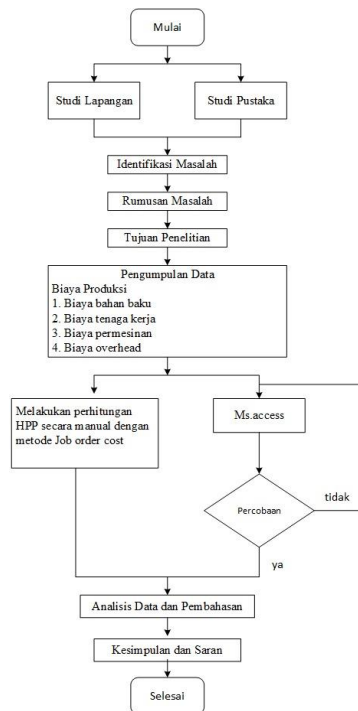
Mulai

Studi Lapangan

Studi Pustaka

Identifikasi Masalah

Rumusan Masalah

Tujuan Penelitian

Pengumpulan Data
Biaya Produksi
1. Biaya bahan baku
2. Biaya tenaga kerja
3. Biaya permesinan
4. Biaya overhead

Melakukan perhitungan HPP secara manual dengan metode Job order cost

Ms.access

Percobaan

tidak

ya

Analisis Data dan Pembahasan

Kesimpulan dan Saran

Selesai